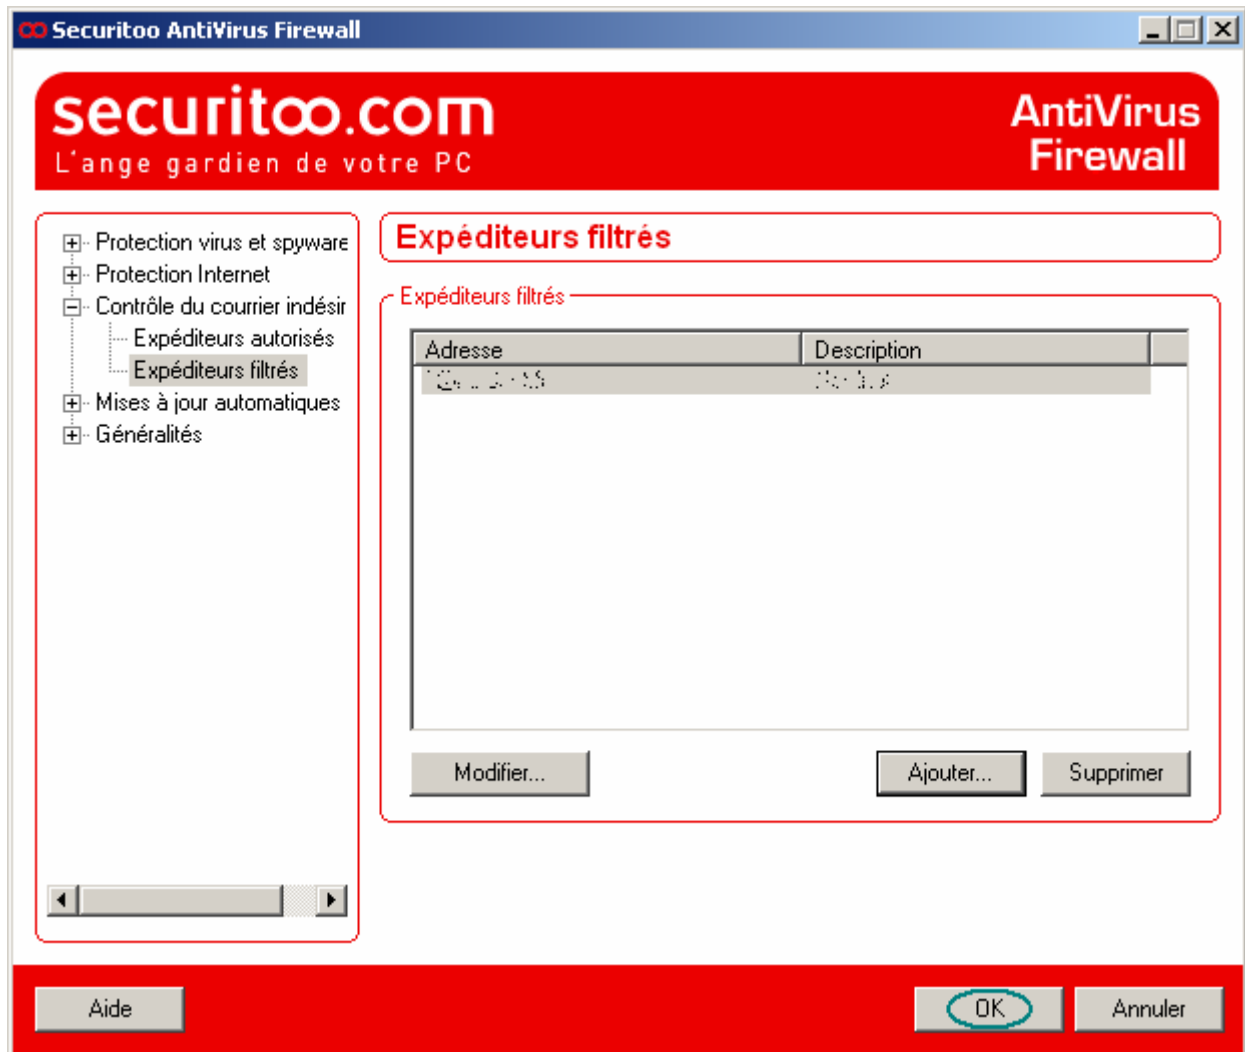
Securitoo AntiVirus Firewall

securitoo.com
L'ange gardien de votre PC

AntiVirus Firewall

Protection virus et spyware
Protection Internet
Contrôle du courrier indésir
Expéditeurs autorisés
Expéditeurs filtrés
Mises à jour automatiques
Généralités

Expéditeurs filtrés

Expéditeurs filtrés

| Adresse | Description |
|---|---|
| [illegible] | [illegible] |

Modifier...
Ajouter...
Supprimer

Aide
OK
Annuler